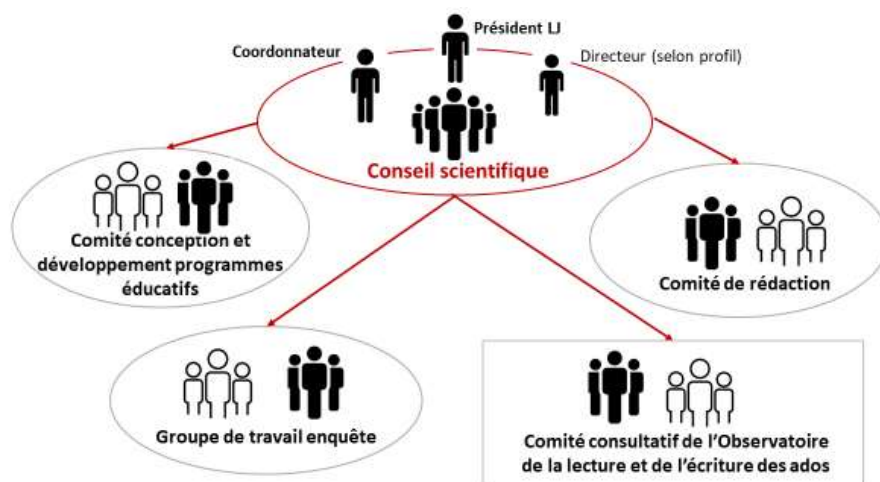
Président LJ

Coordonnateur

Directeur (selon profil)

Conseil scientifique

Comité conception et développement programmes éducatifs

Comité de rédaction

Groupe de travail enquête

Comité consultatif de l'Observatoire de la lecture et de l'écriture des ados